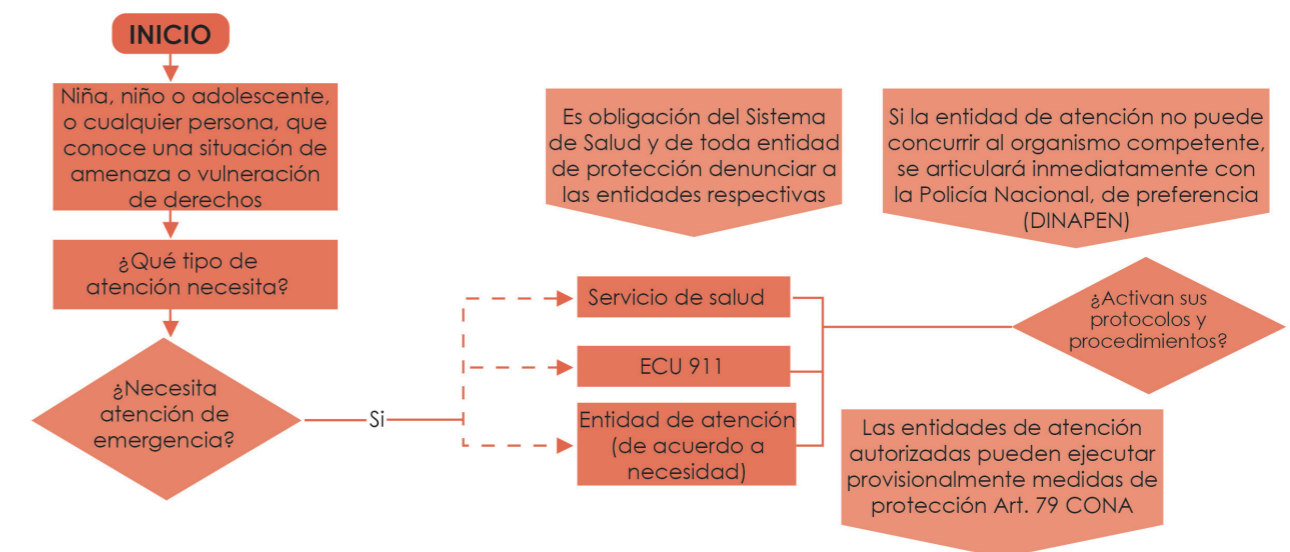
INICIO

Niña, niño o adolescente, o cualquier persona, que conoce una situación de amenaza o vulneración de derechos

¿Qué tipo de atención necesita?

¿Necesita atención de emergencia?

Si

Es obligación del Sistema de Salud y de toda entidad de protección denunciar a las entidades respectivas

Si la entidad de atención no puede concurrir al organismo competente, se articulará inmediatamente con la Policía Nacional, de preferencia (DINAPEN)

Servicio de salud

ECU 911

Entidad de atención (de acuerdo a necesidad)

¿Activan sus protocolos y procedimientos?

Las entidades de atención autorizadas pueden ejecutar provisionalmente medidas de protección Art. 79 CONA